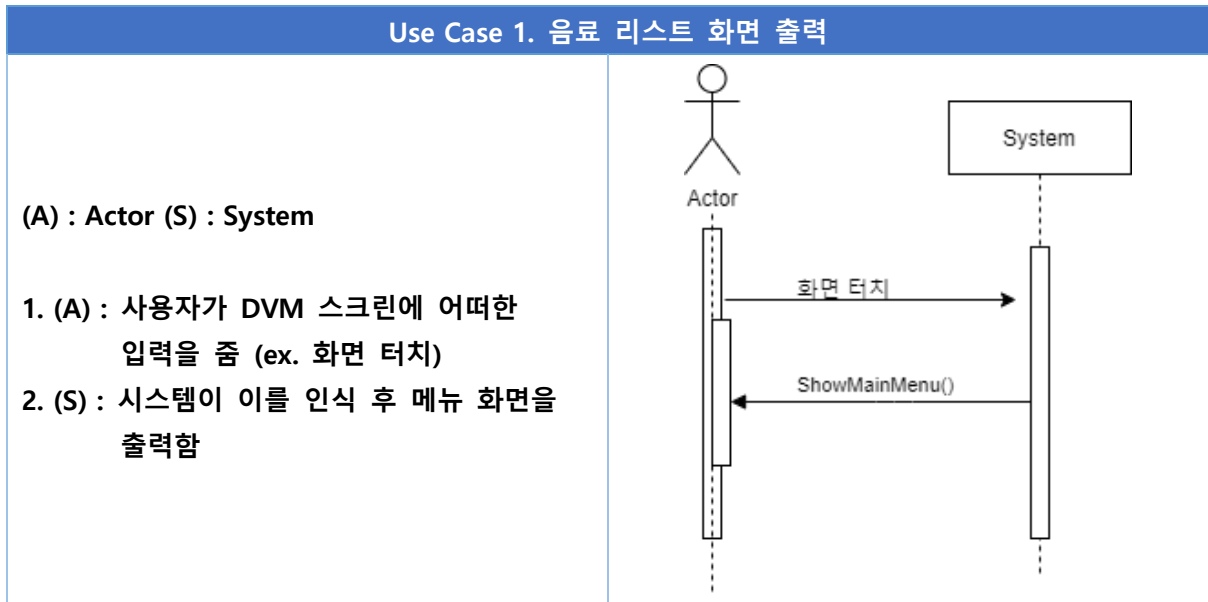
Use Case 1. 음료 리스트 화면 출력

(A) : Actor (S) : System

1. (A) : 사용자가 DVM 스크린에 어떠한 입력을 줌 (ex. 화면 터치)
2. (S) : 시스템이 이를 인식 후 메뉴 화면을 출력함

Actor

System

화면 터치

ShowMainMenu()